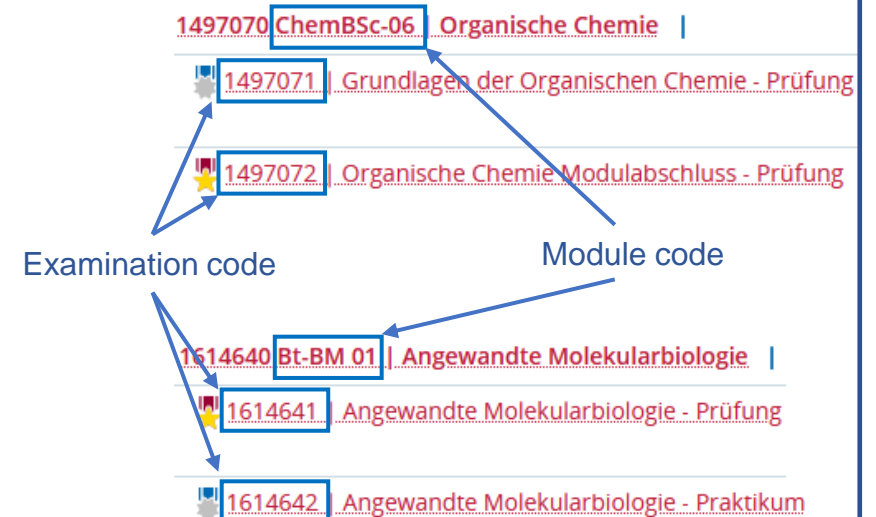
1497070 ChemBSc-06 | Organische Chemie |

1497071 | Grundlagen der Organischen Chemie - Prüfung

1497072 | Organische Chemie Modulabschluss - Prüfung

Examination code

Module code

1614640 Bt-BM 01 | Angewandte Molekularbiologie |

1614641 | Angewandte Molekularbiologie - Prüfung

1614642 | Angewandte Molekularbiologie - Praktikum